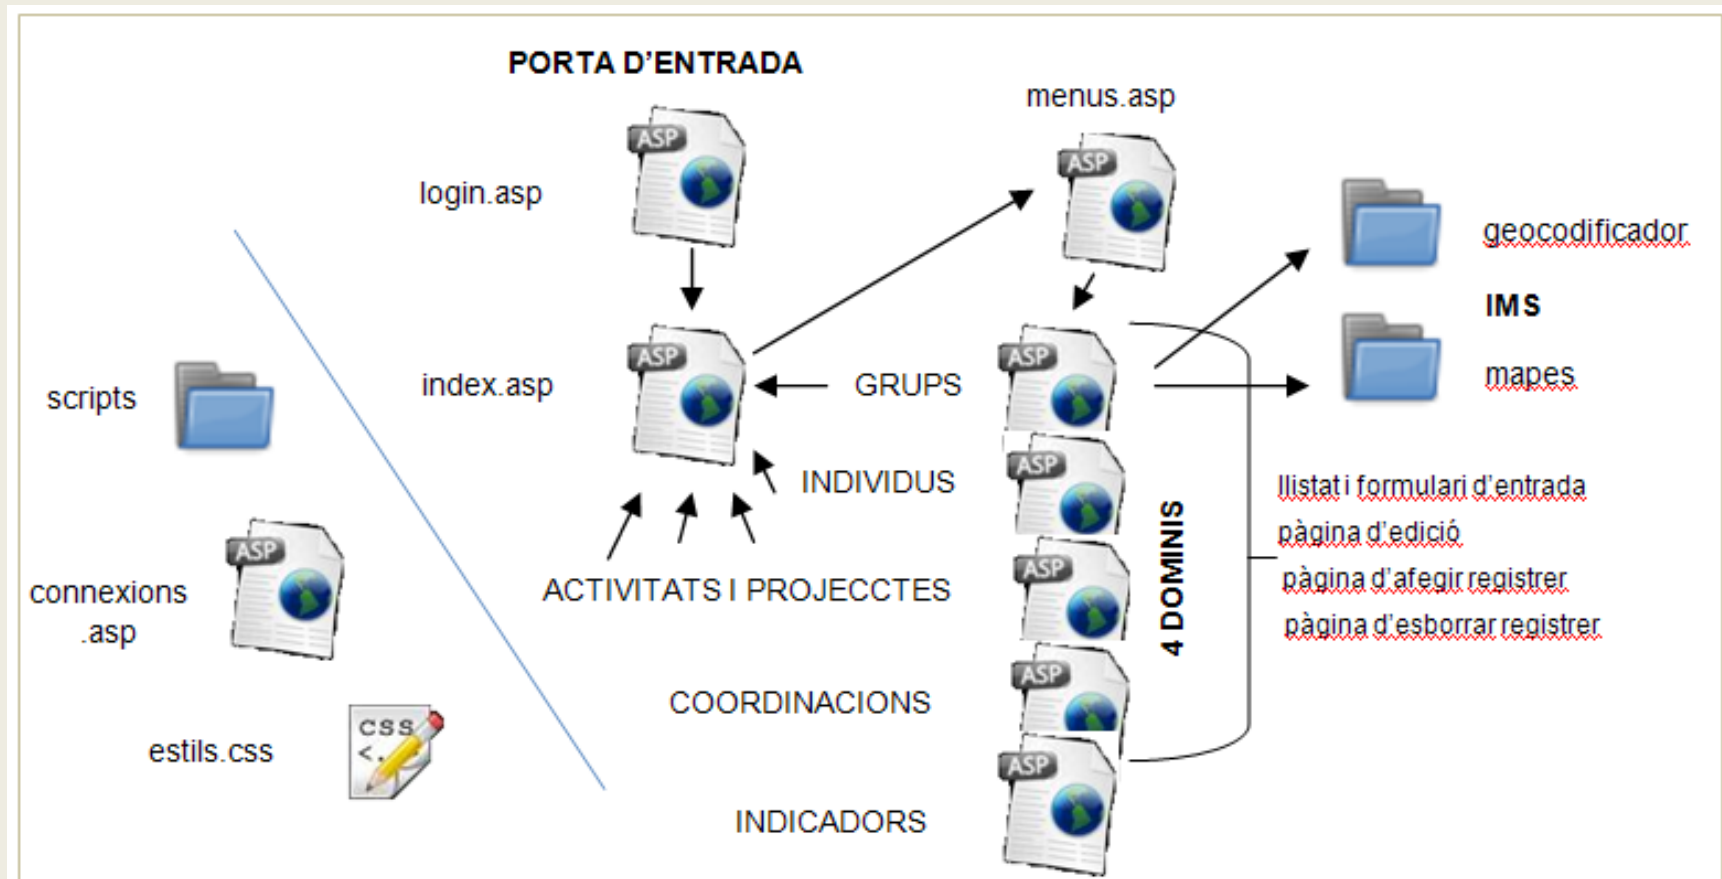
PORTA D'ENTRADA

login.asp

ASP

menus.asp

ASP

index.asp

ASP

GRUPS

INDIVIDUS

ACTIVITATS I PROJECCTES

COORDINACIONS

INDICADORS

ASP

ASP

ASP

ASP

ASP

4 DOMINIS

geocodificador

IMS

mapes

llistat i formulari d'entrada
pàgina d'edició
pàgina d'afegir registrer
pàgina d'esborrar registrer

scripts

connexions .asp

ASP

estils.css

CSS